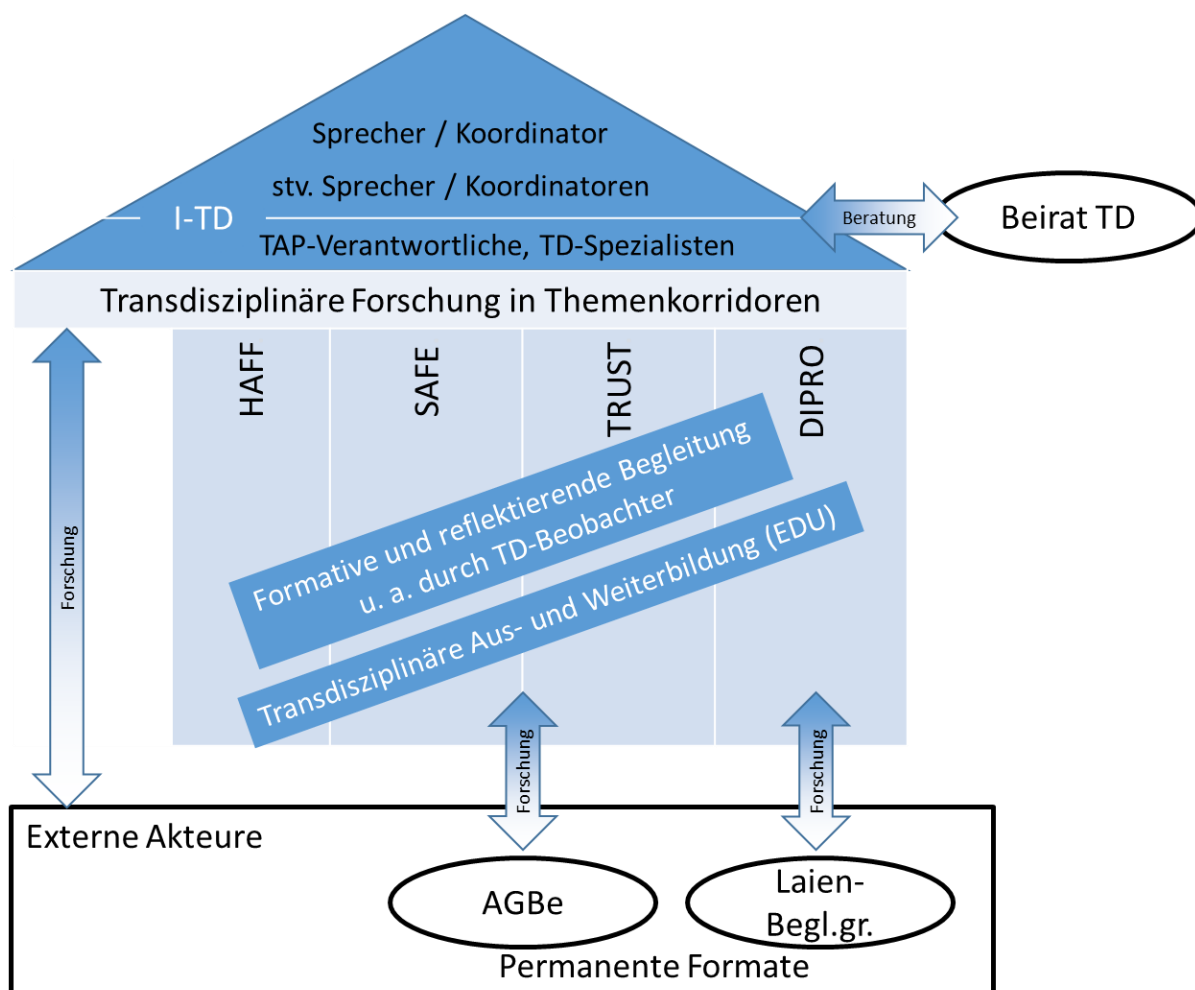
Sprecher / Koordinator

stv. Sprecher / Koordinatoren

I-TD

TAP-Verantwortliche, TD-Spezialisten

Beratung

Beirat TD

Transdisziplinäre Forschung in Themenkorridoren

HAFF

SAFE

TRUST

DIPRO

Formative und reflektierende Begleitung u. a. durch TD-Beobachter

Transdisziplinäre Aus- und Weiterbildung (EDU)

Forschung

Forschung

Forschung

Externe Akteure

AGBe

Laien-Begl.gr.

Permanente Formate